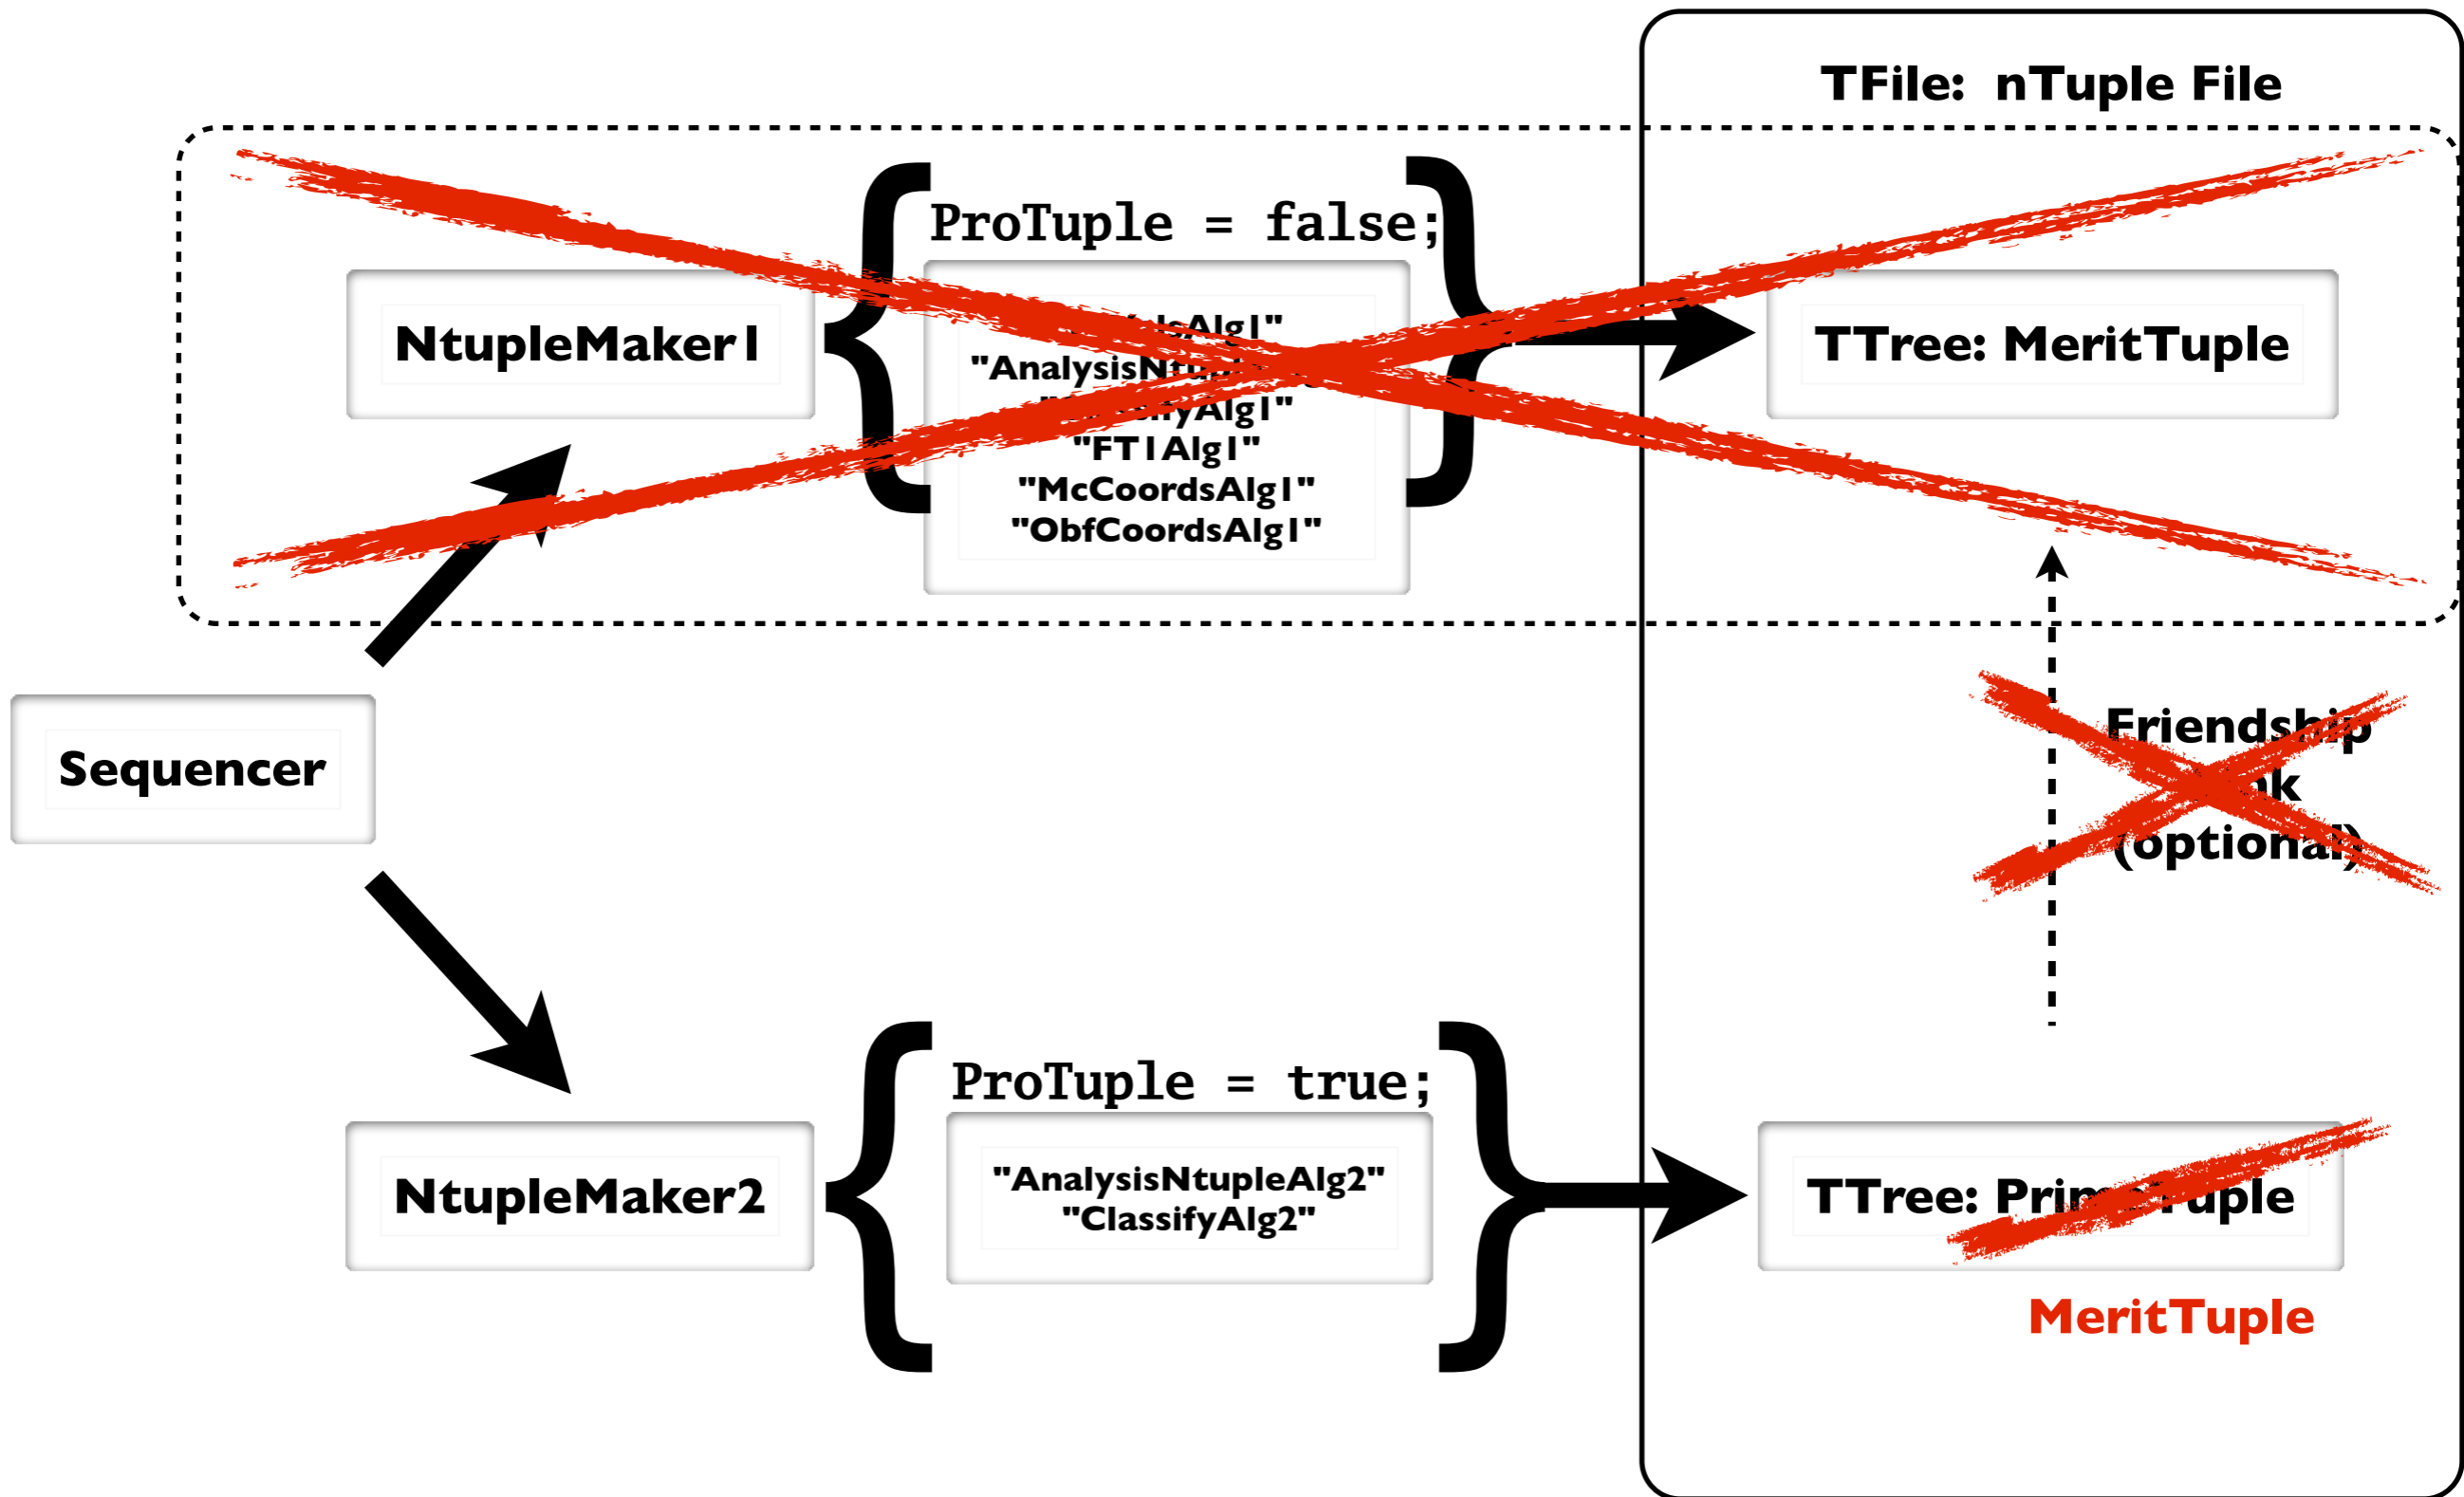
TFile: nTuple File

NtupleMaker1

ProTuple = false;

"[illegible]sAlg1"
"AnalysisNt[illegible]"
"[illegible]yAlg1"
"FT1Alg1"
"McCoordsAlg1"
"ObfCoordsAlg1"

TTree: MeritTuple

Friendsh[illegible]p
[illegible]k
(optiona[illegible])

Sequencer

NtupleMaker2

ProTuple = true;

"AnalysisNtupleAlg2"
"ClassifyAlg2"

TTree: Prim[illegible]uple

MeritTuple